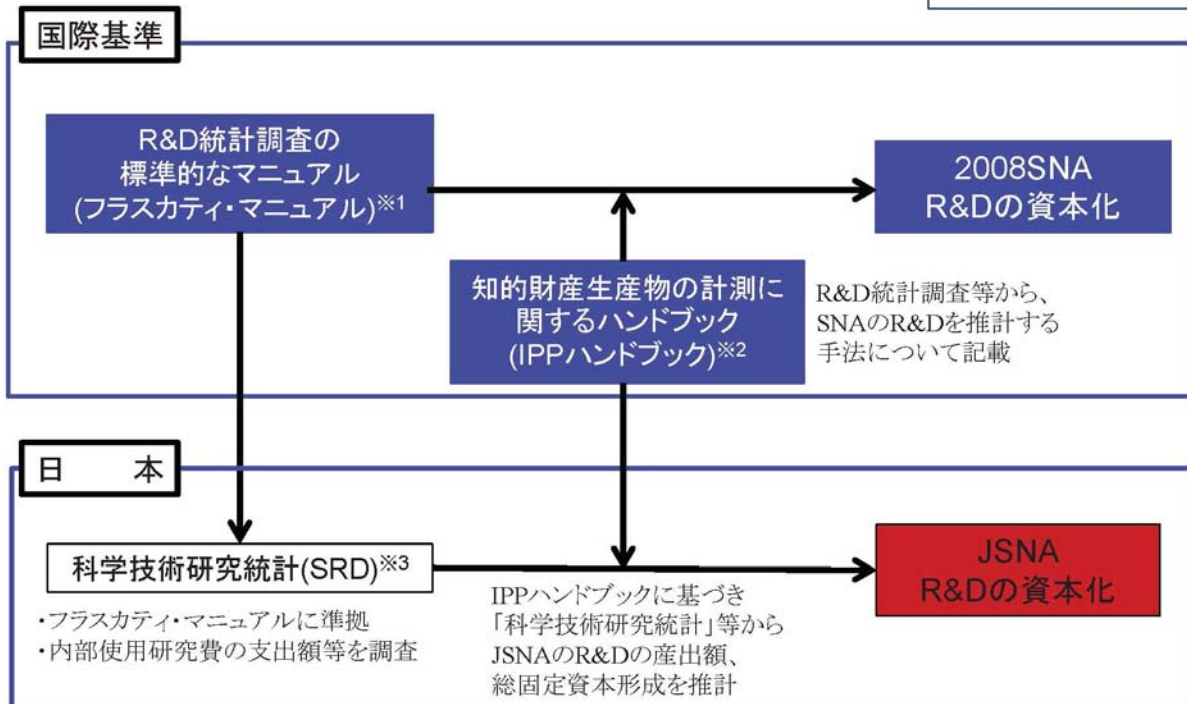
国際基準

R&D統計調査の標準的なマニュアル(フラスカティ・マニュアル)※1

2008SNA R&Dの資本化

知的財産生産物の計測に関するハンドブック(IPPハンドブック)※2

R&D統計調査等から、SNAのR&Dを推計する手法について記載

日　本

科学技術研究統計(SRD)※3

・フラスカティ・マニュアルに準拠
・内部使用研究費の支出額等を調査

IPPハンドブックに基づき「科学技術研究統計」等からJSNAのR&Dの産出額、総固定資本形成を推計

JSNA R&Dの資本化